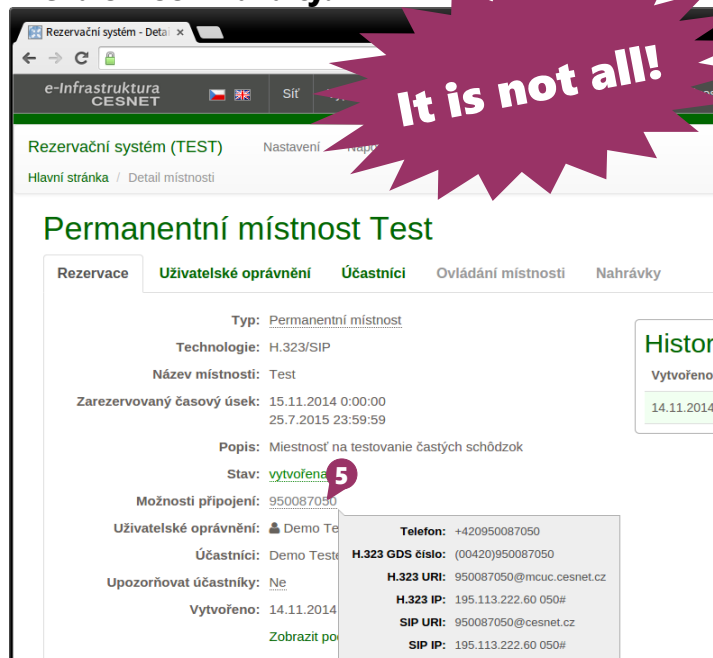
Rezervační systém - Deta

It is not all!

e-Infrastruktura CESNET

Síť

Rezervační systém (TEST)

Nastavení

Hlavní stránka / Detail místnosti

Permanentní místnost Test

Rezervace

Uživatelské oprávnění

Účastníci

Ovládání místnosti

Nahrávky

Typ: Permanentní místnost

Technologie: H.323/SIP

Název místnosti: Test

Zarezervovaný časový úsek: 15.11.2014 0:00:00 25.7.2015 23:59:59

Popis: Miestnosť na testovanie častých schôdzok

Stav: vytvořena

5

Možnosti připojení: 950087050

Uživatelské oprávnění: Demo Te

Účastníci: Demo Teste

Upozorňovat účastníky: Ne

Vytvořeno: 14.11.2014

Zobrazit po

| | |
|---|---|
| Telefon: | +420950087050 |
| H.323 GDS číslo: | (00420)950087050 |
| H.323 URI: | 950087050@mcuc.cesnet.cz |
| H.323 IP: | 195.113.222.60 050# |
| SIP URI: | 950087050@cesnet.cz |
| SIP IP: | 195.113.222.60 050# |

Histor

Vytvořeno

14.11.2014